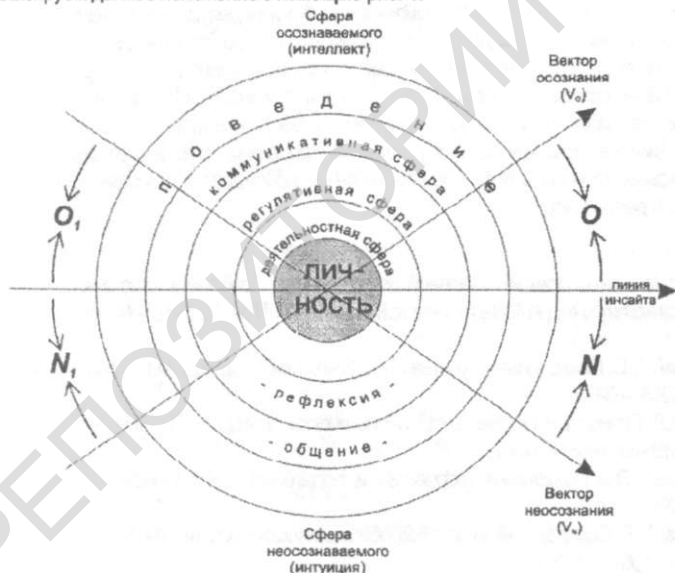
Сфера осознаваемого (интеллект)

Вектор осознания ($V_o$)

п о в е д е н и е

коммуникативная сфера

регулятивная сфера

деятельностная сфера

$O_1$

$O$

ЛИЧ-НОСТЬ

линия инсайта

$N_1$

$N$

- рефлексия -

- общение -

Вектор неосознания ($V_н$)

Сфера неосознаваемого (интуиция)